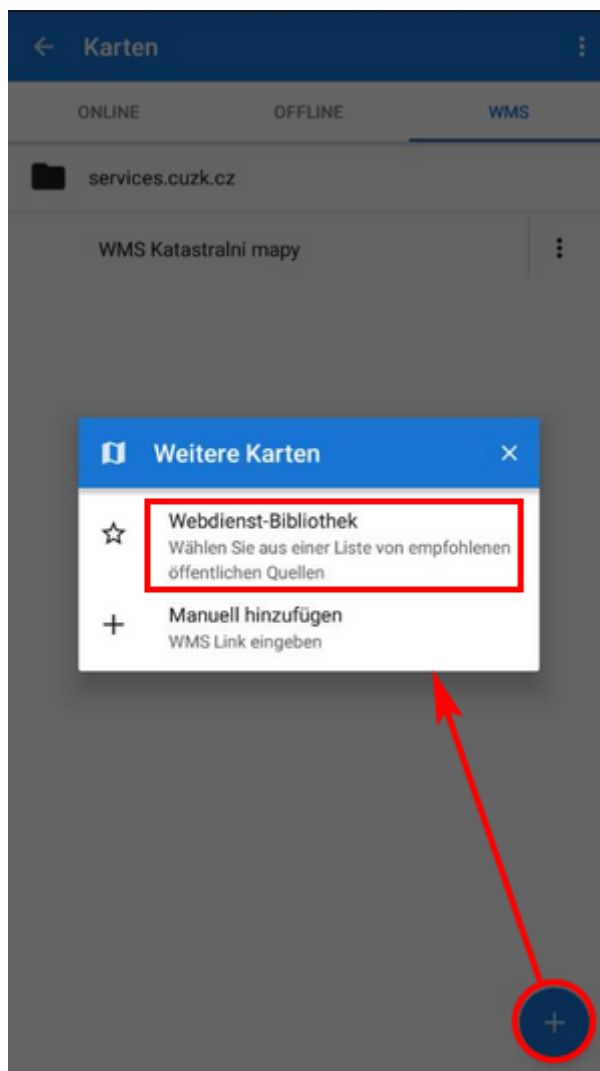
Karten

ONLINE
OFFLINE
WMS

services.cuzk.cz

WMS Katastralni mapy

Weitere Karten

Webdienst-Bibliothek
Wählen Sie aus einer Liste von empfohlenen öffentlichen Quellen

Manuell hinzufügen
WMS Link eingeben